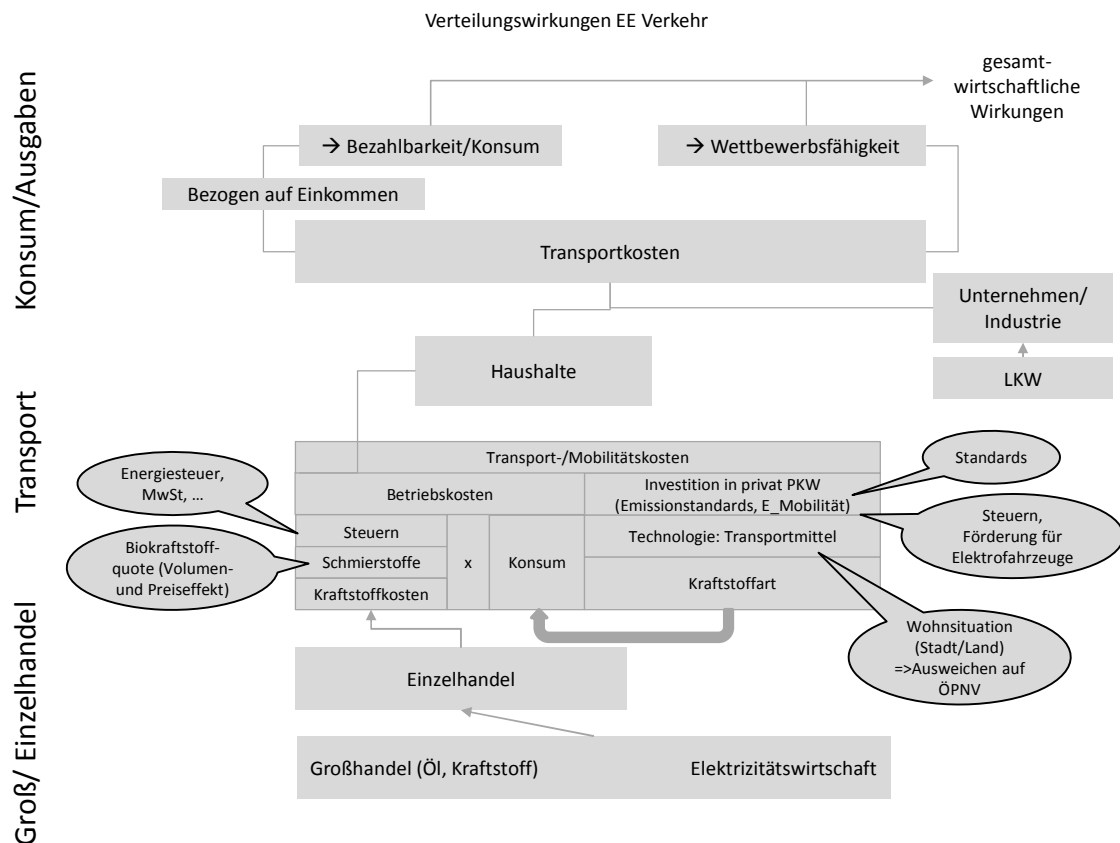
Verteilungswirkungen EE Verkehr

Konsum/Ausgaben

gesamtwirtschaftliche Wirkungen

→ Bezahlbarkeit/Konsum

→ Wettbewerbsfähigkeit

Bezogen auf Einkommen

Transportkosten

Unternehmen/ Industrie

Transport

Haushalte

LKW

Transport-/Mobilitätskosten

Energiesteuer, MwSt, …

Betriebskosten

Investition in privat PKW (Emissionstandards, E_Mobilität)

Standards

Steuern

Steuern, Förderung für Elektrofahrzeuge

Biokraftstoffquote (Volumen- und Preiseffekt)

Schmierstoffe

x

Konsum

Technologie: Transportmittel

Kraftstoffkosten

Kraftstoffart

Groß/ Einzelhandel

Wohnsituation (Stadt/Land) =>Ausweichen auf ÖPNV

Einzelhandel

Großhandel (Öl, Kraftstoff)

Elektrizitätswirtschaft